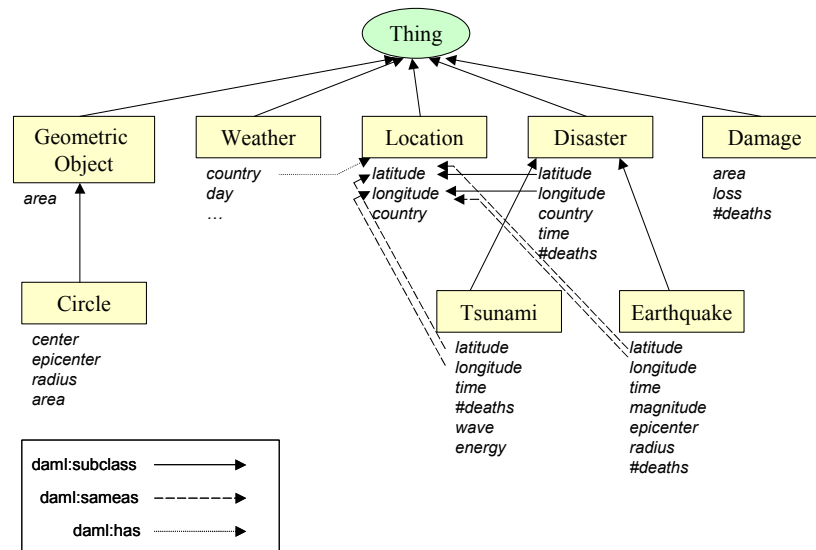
Thing

Geometric Object
area

Weather
country
day
…

Location
latitude
longitude
country

Disaster
latitude
longitude
country
time
#deaths

Damage
area
loss
#deaths

Circle
center
epicenter
radius
area

Tsunami
latitude
longitude
time
#deaths
wave
energy

Earthquake
latitude
longitude
time
magnitude
epicenter
radius
#deaths

daml:subclass
daml:sameas
daml:has